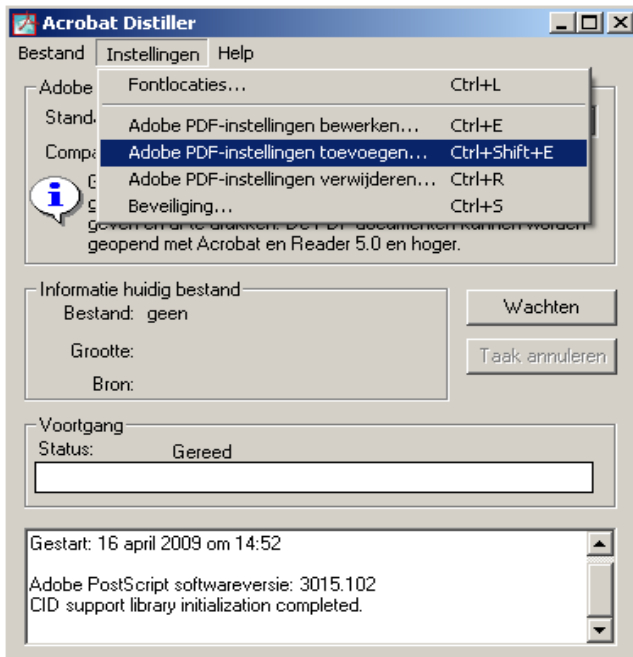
Acrobat Distiller

Bestand Instellingen Help

Adobe
Stand
Compa

Fontlocaties... Ctrl+L
Adobe PDF-instellingen bewerken... Ctrl+E
Adobe PDF-instellingen toevoegen... Ctrl+Shift+E
Adobe PDF-instellingen verwijderen... Ctrl+R
Beveiliging... Ctrl+S

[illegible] geven en af te drukken. De PDF-documenten kunnen worden geopend met Acrobat en Reader 5.0 en hoger.

Informatie huidig bestand
Bestand: geen
Grootte:
Bron:

Wachten
Taak annuleren

Voortgang
Status: Gereed

Gestart: 16 april 2009 om 14:52

Adobe PostScript softwareversie: 3015.102
CID support library initialization completed.